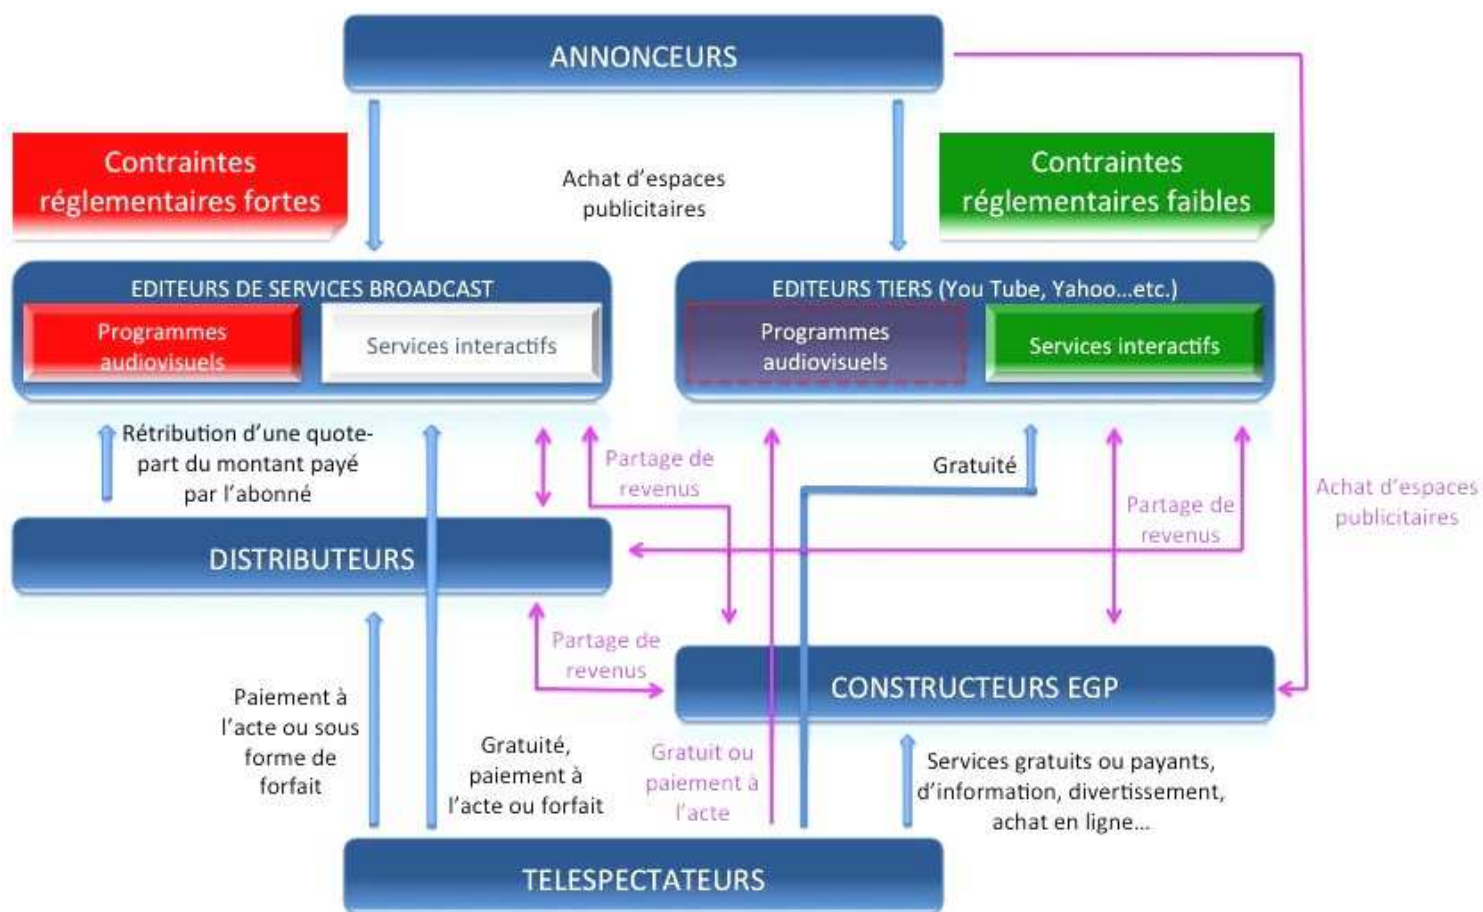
ANNONCEURS

Contraintes réglementaires fortes

Achat d'espaces publicitaires

Contraintes réglementaires faibles

EDITEURS DE SERVICES BROADCAST

Programmes audiovisuels

Services interactifs

EDITEURS TIERS (You Tube, Yahoo...etc.)

Programmes audiovisuels

Services interactifs

Rétribution d'une quote-part du montant payé par l'abonné

Partage de revenus

Gratuité

Partage de revenus

Achat d'espaces publicitaires

DISTRIBUTEURS

Partage de revenus

CONSTRUCTEURS EGP

Paiement à l'acte ou sous forme de forfait

Gratuité, paiement à l'acte ou forfait

Gratuit ou paiement à l'acte

Services gratuits ou payants, d'information, divertissement, achat en ligne...

TELESPECTATEURS